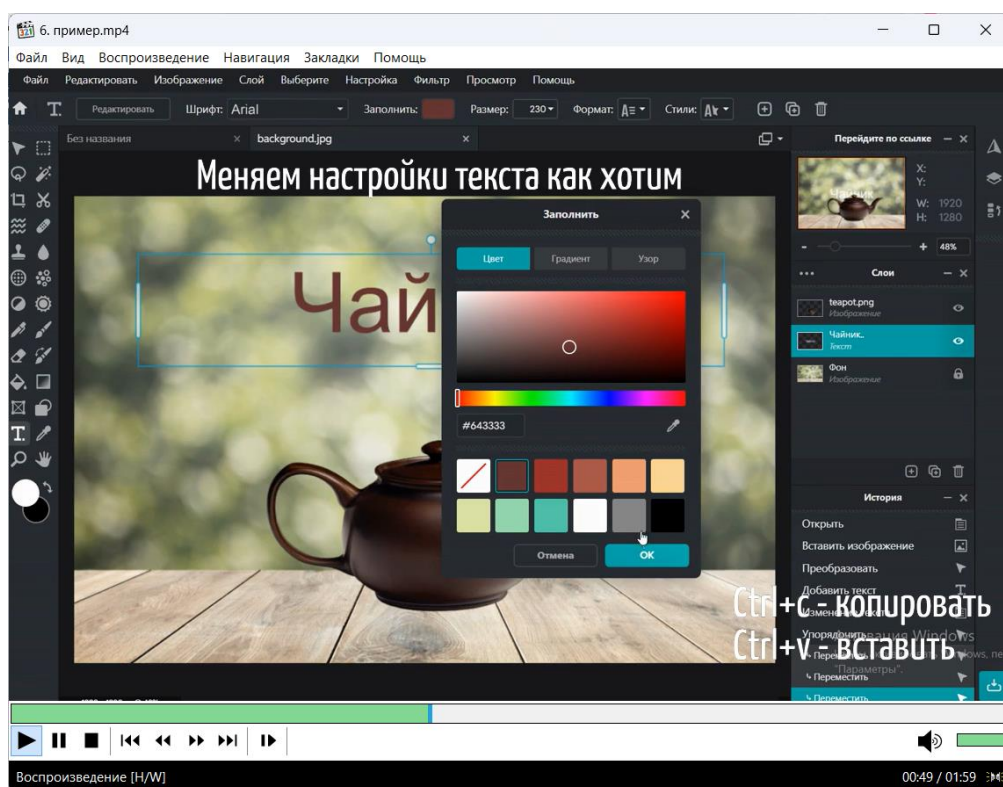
6. пример.mp4

Файл Вид Воспроизведение Навигация Закладки Помощь

Файл Редактировать Изображение Слой Выберите Настройка Фильтр Просмотр Помощь

Редактировать Шрифт: Arial Заполнить: Размер: 230 Формат: Стили:

Без названия × background.jpg ×

Меняем настройки текста как хотим

Чай

Заполнить ×

Цвет Градиент Узор

#643333

Отмена OK

Перейдите по ссылке — ×

X:
Y:
W: 1920
H: 1280

48%

Слои — ×

teapot.png
Изображение

Чайник..
Текст

Фон
Изображение

История — ×

Открыть
Вставить изображение
Преобразовать
Добавить текст
Изменение
Упорядочить
Переместить
Переместить
Переместить

Ctrl+c - копировать
Ctrl+v - вставить

Активация Windows
"Параметры".

Воспроизведение [H/W]

00:49 / 01:59